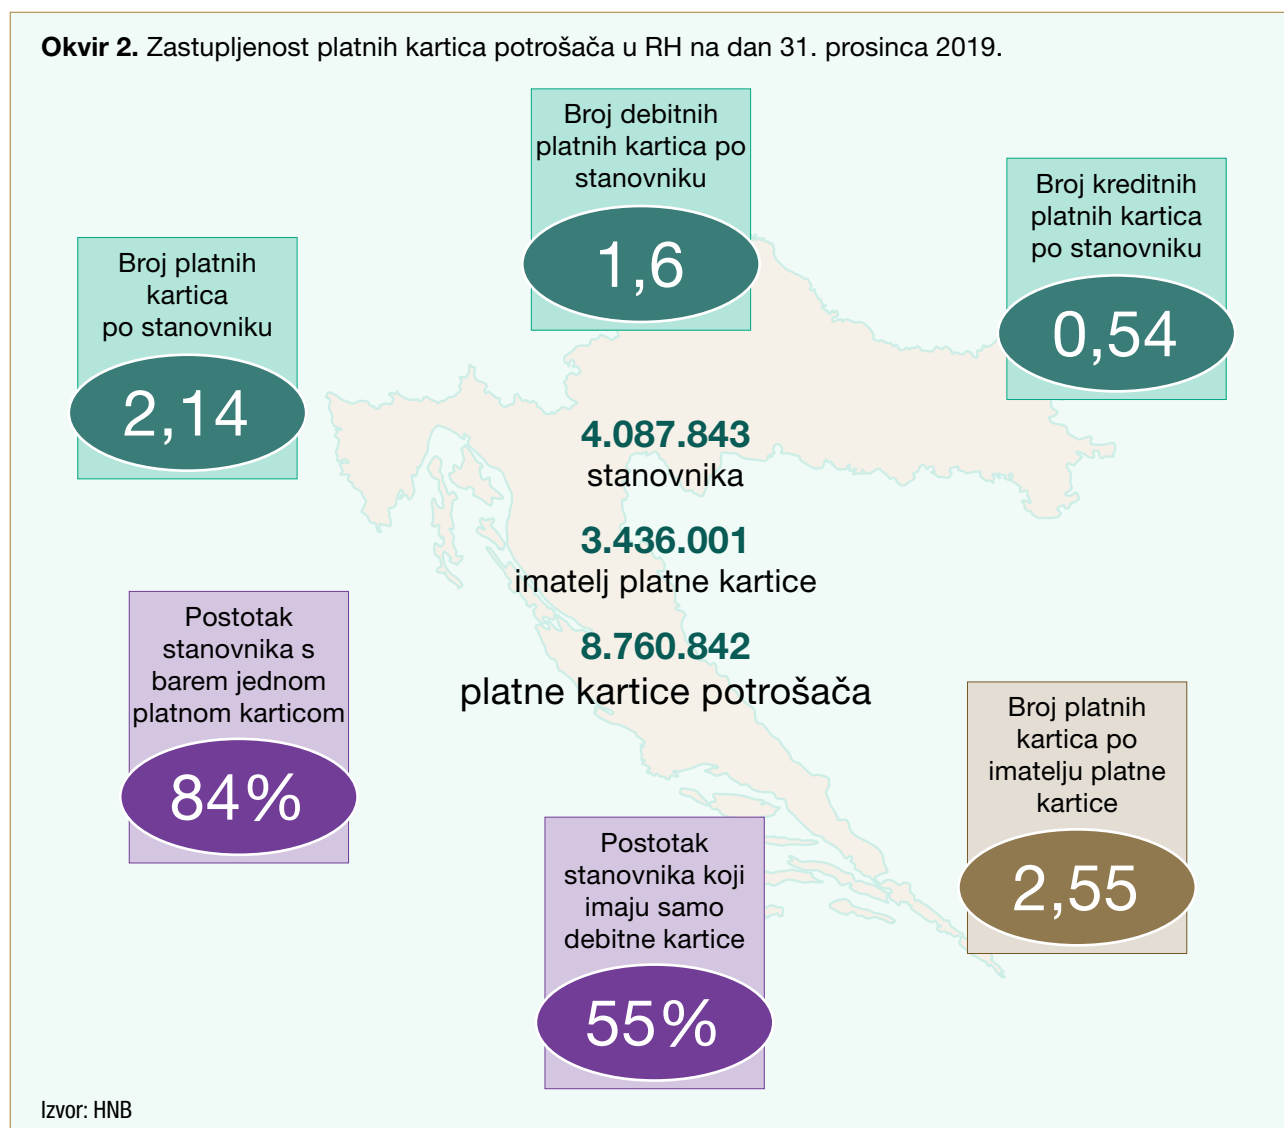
**Okvir 2.** Zastupljenost platnih kartica potrošača u RH na dan 31. prosinca 2019.

Broj debitnih platnih kartica po stanovniku

1,6

Broj platnih kartica po stanovniku

2,14

Broj kreditnih platnih kartica po stanovniku

0,54

4.087.843
stanovnika

3.436.001
imatelj platne kartice

8.760.842
platne kartice potrošača

Postotak stanovnika s barem jednom platnom karticom

84%

Broj platnih kartica po imatelju platne kartice

2,55

Postotak stanovnika koji imaju samo debitne kartice

55%

Izvor: HNB